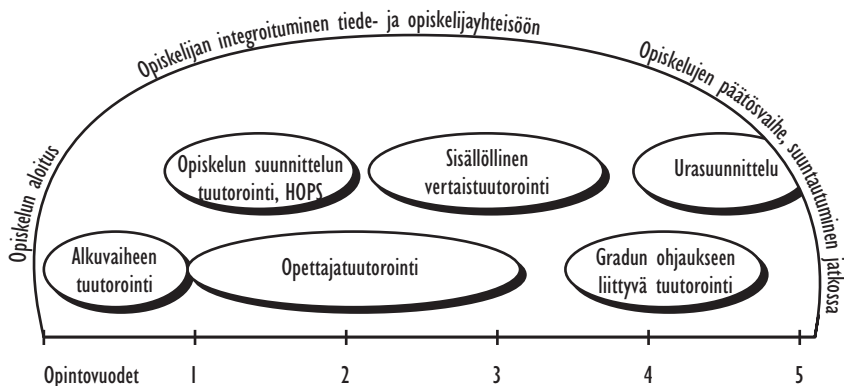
Opiskelijan integroituminen tiede- ja opiskelijayhteisöön

Opiskelun aloitus

Opiskelujen päätösvaihe, suuntautuminen jatkossa

Opiskelun suunnittelun tuutorointi, HOPS

Sisällöllinen vertaistuutorointi

Urasuunnittelu

Alkuvaiheen tuutorointi

Opettajatuutorointi

Gradun ohjaukseen liittyvä tuutorointi

Opintovuodet 1 2 3 4 5